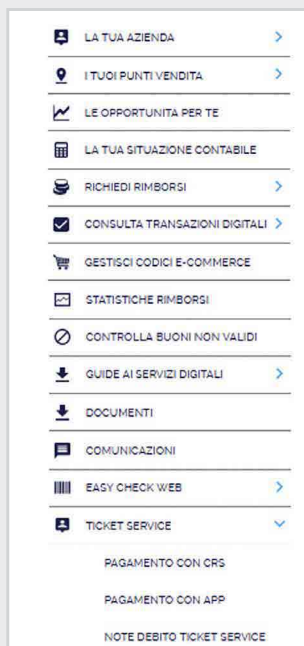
LA TUA AZIENDA >

I TUOI PUNTI VENDITA >

LE OPPORTUNITA PER TE

LA TUA SITUAZIONE CONTABILE

RICHIEDI RIMBORSI >

CONSULTA TRANSAZIONI DIGITALI >

GESTISCI CODICI E-COMMERCE

STATISTICHE RIMBORSI

CONTROLLA BUONI NON VALIDI

GUIDE AI SERVIZI DIGITALI >

DOCUMENTI

COMUNICAZIONI

EASY CHECK WEB >

TICKET SERVICE

PAGAMENTO CON CRS

PAGAMENTO CON APP

NOTE DEBITO TICKET SERVICE